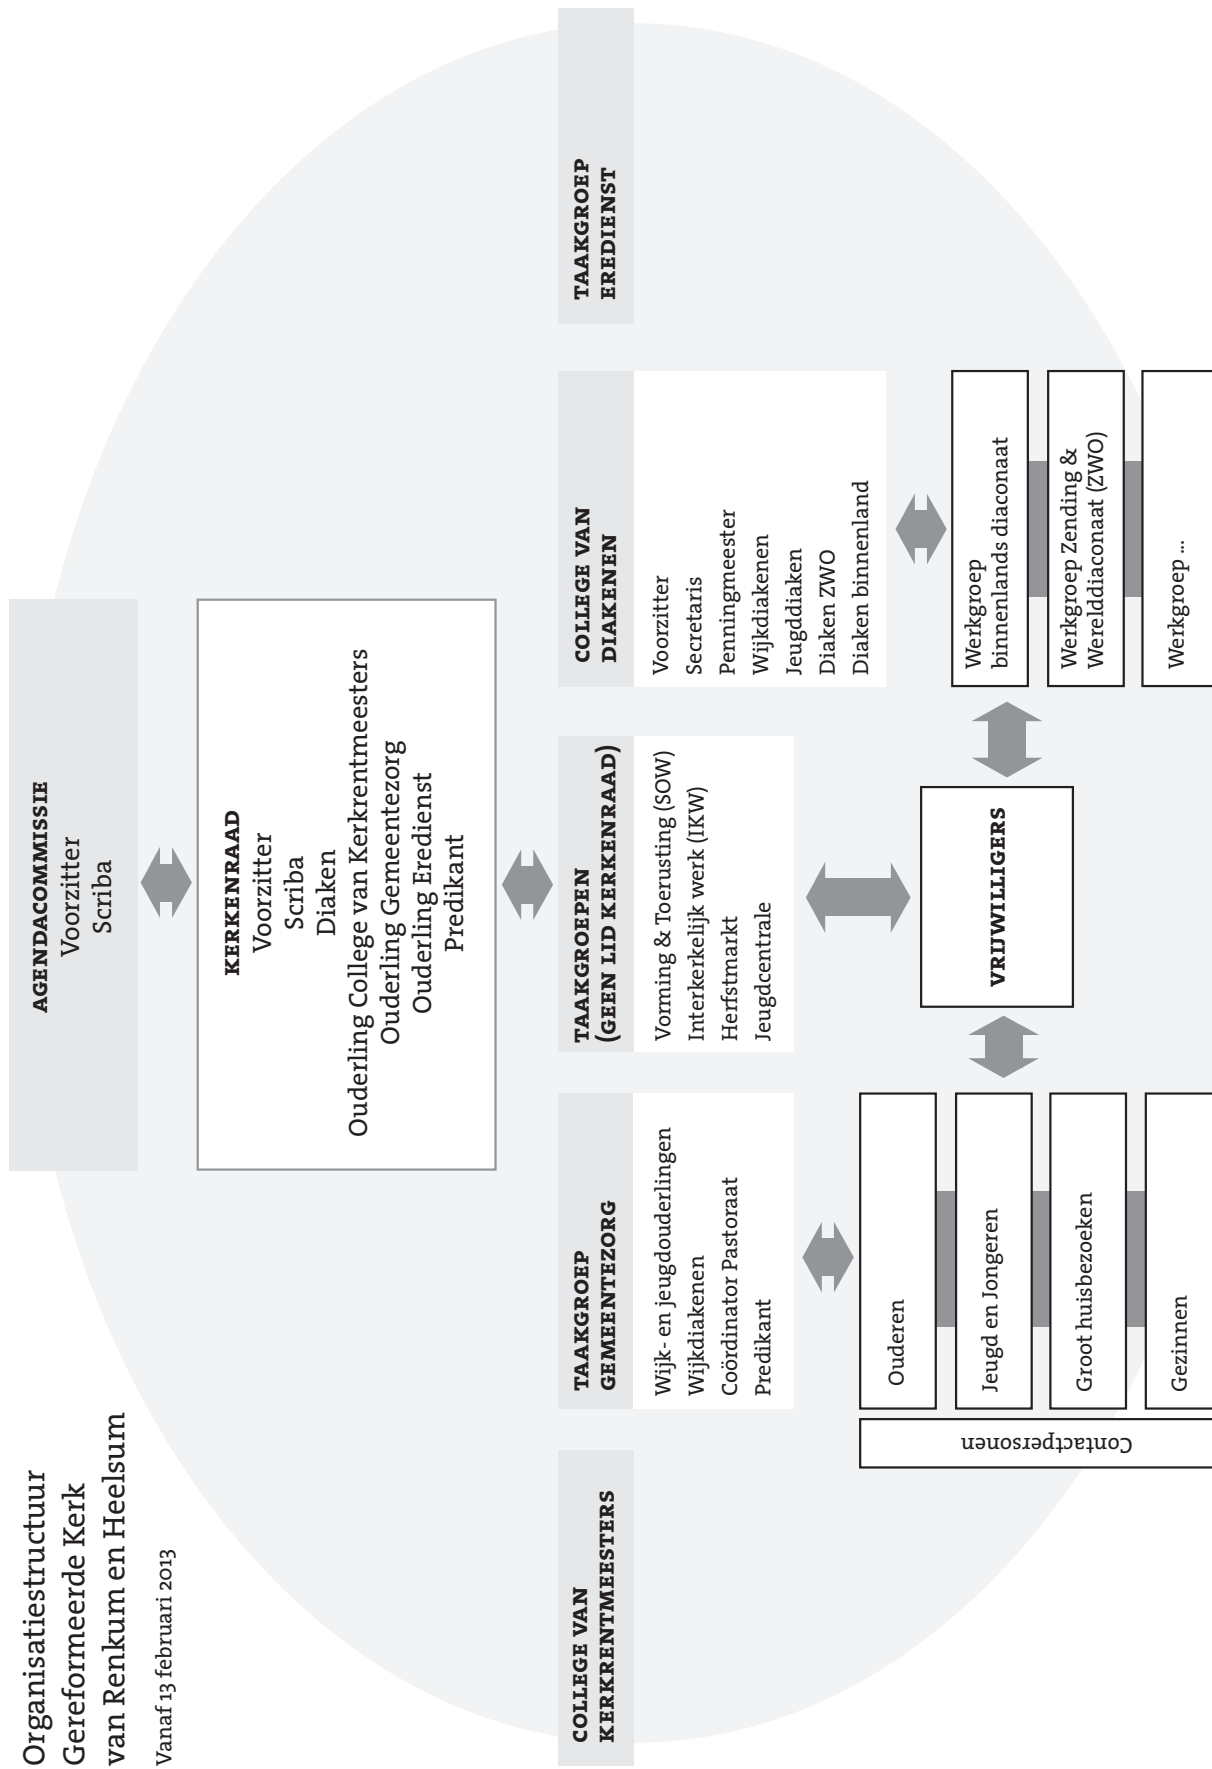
Organisatiestructuur Gereformeerde Kerk van Renkum en Heelsum

Vanaf 13 februari 2013

AGENDACOMMISSIE
Voorzitter
Scriba

KERKENRAAD
Voorzitter
Scriba
Diaken
Ouderling College van Kerkrentmeesters
Ouderling Gemeentezorg
Ouderling Eredienst
Predikant

COLLEGE VAN KERKRENTMEESTERS

TAAKGROEP GEMEENTEZORG
Wijk- en jeugdouderlingen
Wijkdiakenen
Coördinator Pastoraat
Predikant

TAAKGROEPEN (GEEN LID KERKENRAAD)
Vorming & Toerusting (SOW)
Interkerkelijk werk (IKW)
Herfstmarkt
Jeugdcentrale

COLLEGE VAN DIAKENEN
Voorzitter
Secretaris
Penningmeester
Wijkdiakenen
Jeugddiaken
Diaken ZWO
Diaken binnenland

TAAKGROEP EREDIENST

Contactpersonen

Ouderen

Jeugd en Jongeren

Groot huisbezoeken

Gezinnen

VRIJWILLIGERS

Werkgroep binnenlands diaconaat

Werkgroep Zending & Werelddiaconaat (ZWO)

Werkgroep ...